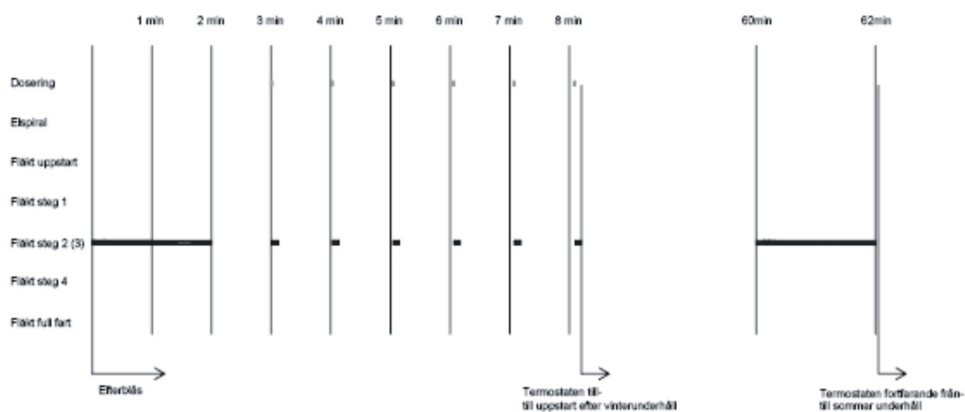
1 min
2 min
3 min
4 min
5 min
6 min
7 min
8 min
60min
62min

Dosering
Elspiral
Fläkt uppstart
Fläkt steg 1
Fläkt steg 2 (3)
Fläkt steg 4
Fläkt full fart

Efterblås

Termostaten till-
till uppstart efter vinterunderhåll

Termostaten fortfarande från-
till sommar underhåll